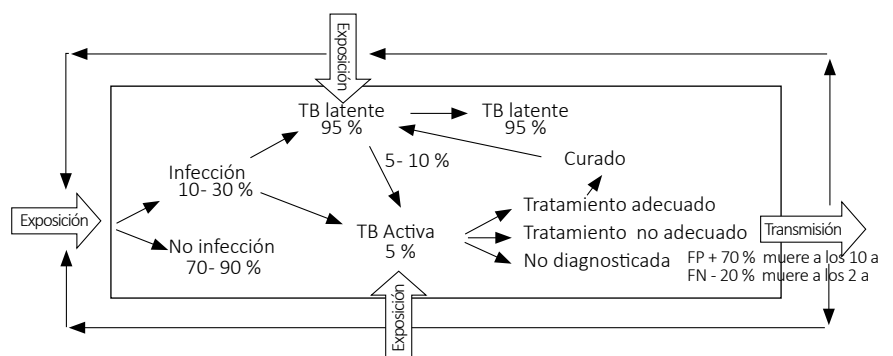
Exposición

TB latente
95 %

TB latente
95 %

5- 10 %

Curado

Infección
10- 30 %

Exposición

TB Activa
5 %

Tratamiento adecuado

Tratamiento no adecuado

No diagnosticada

Transmisión

No infección
70- 90 %

FP + 70 % muere a los 10 a
FN - 20 % muere a los 2 a

Exposición